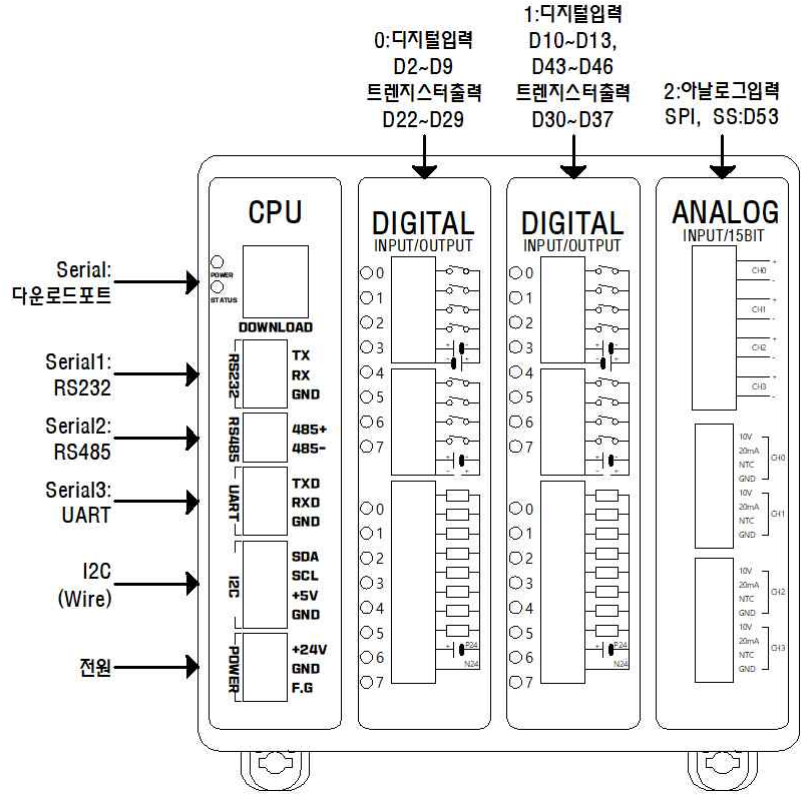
0:디지털입력
D2~D9
트렌지스터출력
D22~D29

1:디지털입력
D10~D13,
D43~D46
트렌지스터출력
D30~D37

2:아날로그입력
SPI, SS:D53

Serial:
다운로드포트

Serial1:
RS232

Serial2:
RS485

Serial3:
UART

I2C
(Wire)

전원

CPU
POWER
STATUS
DOWNLOAD
RS232
TX
RX
GND
RS485
485+
485-
UART
TXD
RXD
GND
I2C
SDA
SCL
+5V
GND
POWER
+24V
GND
F.G

DIGITAL
INPUT/OUTPUT
0
1
2
3
4
5
6
7
0
1
2
3
4
5
6
7
P24
N24

DIGITAL
INPUT/OUTPUT
0
1
2
3
4
5
6
7
0
1
2
3
4
5
6
7
P24
N24

ANALOG
INPUT/15BIT
CH0
CH1
CH2
CH3
10V
20mA
NTC
GND
CH0
10V
20mA
NTC
GND
CH1
10V
20mA
NTC
GND
CH2
10V
20mA
NTC
GND
CH3